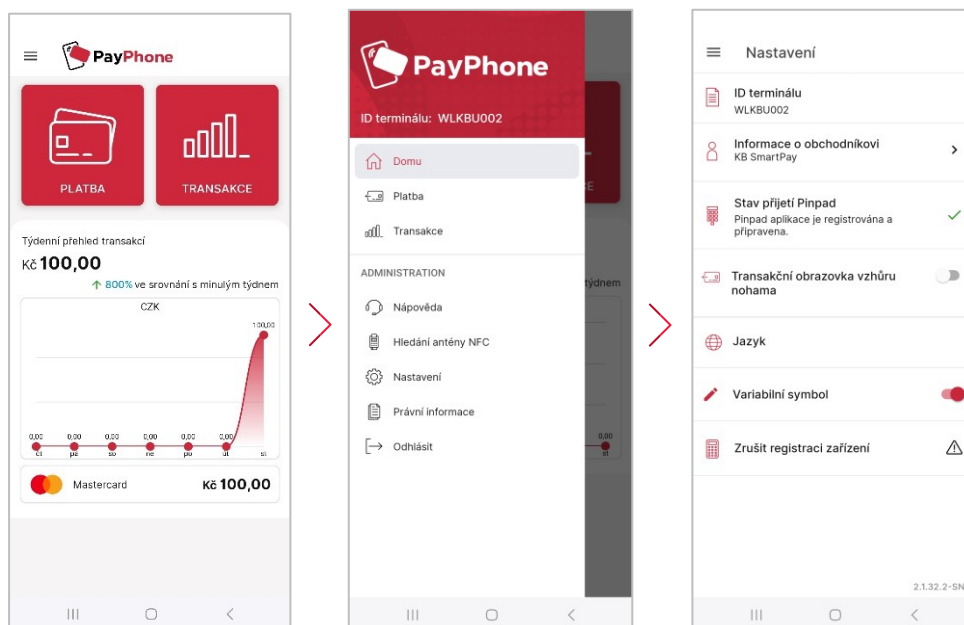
PayPhone

PLATBA

TRANSAKCE

Týdenní přehled transakcí

Kč 100,00

↑ 800% ve srovnání s minulým týdnem

CZK

100,00

0,00 0,00 0,00 0,00 0,00 0,00

čt pá so ne po út st

Mastercard

Kč 100,00

PayPhone

ID terminálu: WLKBU002

Domu

Platba

Transakce

ADMINISTRATION

Nápověda

Hledání antény NFC

Nastavení

Právní informace

Odhlásit

Nastavení

ID terminálu
WLKBU002

Informace o obchodníkovi
KB SmartPay

Stav přijetí Pinpad
Pinpad aplikace je registrována a připravena.

Transakční obrazovka vzhůru nohama

Jazyk

Variabilní symbol

Zrušit registraci zařízení

2.1.32.2-SN